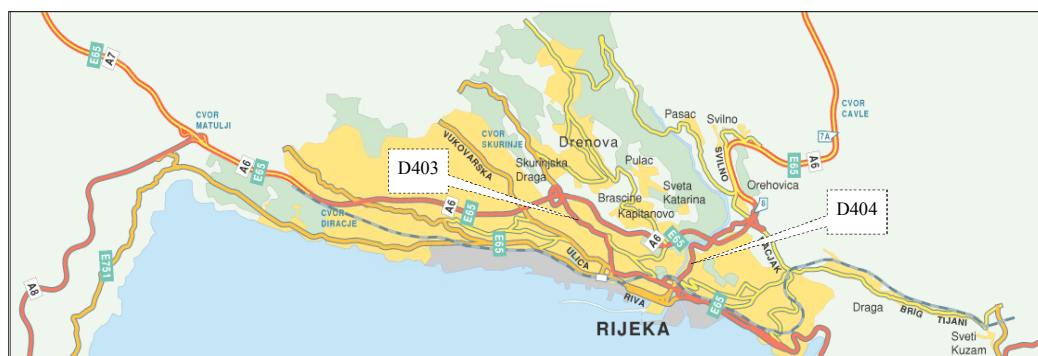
E65
A7
CVOR MATULJI
A6
E65
E751
A8
CVOR DIRACJE
A6
E65
E65
VUKOVARSKA
CVOR SKURINJE
D403
Skurinjska Draga
Drenova
Pulac
Brascine
Kapitanovo
Sveta Katarina
Pasac
Svilno
SVILNO
CVOR CAVLE
7A
A6
E65
Orehovica
8
D404
A6
E65
ULICA
RIVA
E65
RIJEKA
ACJAK
Draga
BRIG
TIJANI
Sveti Kuzam